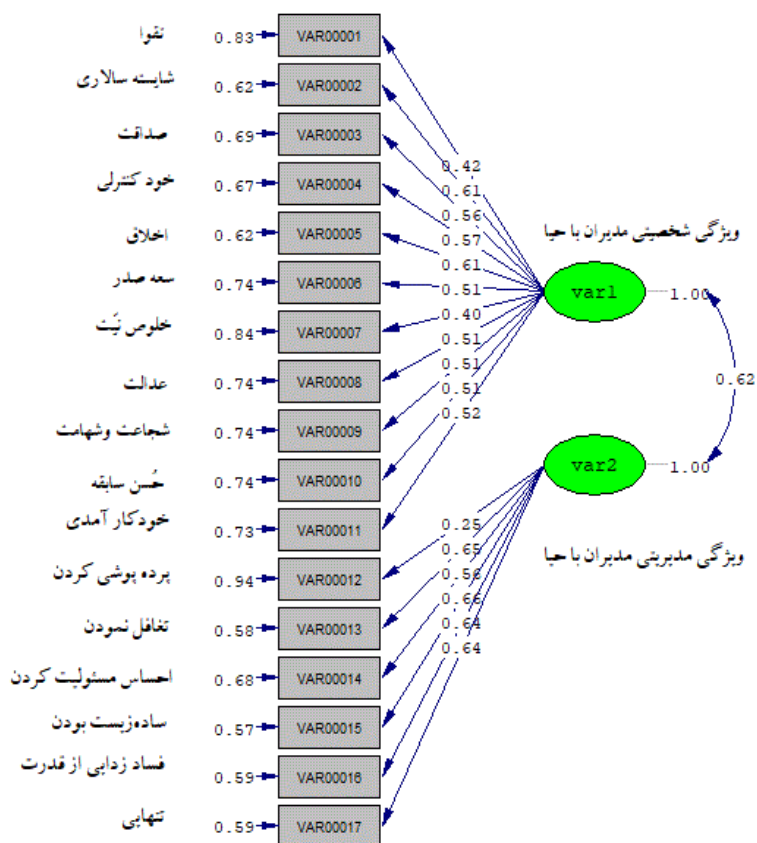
تقوا 0.83 VAR00001
شایسته سالاری 0.62 VAR00002
صداقت 0.69 VAR00003
خود کنترلی 0.67 VAR00004
اخلاق 0.62 VAR00005
سعه صدر 0.74 VAR00006
خلوص نیّت 0.84 VAR00007
عدالت 0.74 VAR00008
شجاعت وشهامت 0.74 VAR00009
حُسن سابقه 0.74 VAR00010
خودکار آمدی 0.73 VAR00011
پرده پوشی کردن 0.94 VAR00012
تغافل نمودن 0.58 VAR00013
احساس مسئولیت کردن 0.68 VAR00014
ساده‌زیست بودن 0.57 VAR00015
فساد زدایی از قدرت 0.59 VAR00016
تنهایی 0.59 VAR00017

0.42
0.61
0.56
0.57
0.61
0.51
0.40
0.51
0.51
0.51
0.52

ویژگی شخصیتی مدیران با حیا
var1 1.00
0.62
var2 1.00
ویژگی مدیریتی مدیران با حیا

0.25
0.65
0.56
0.66
0.64
0.64